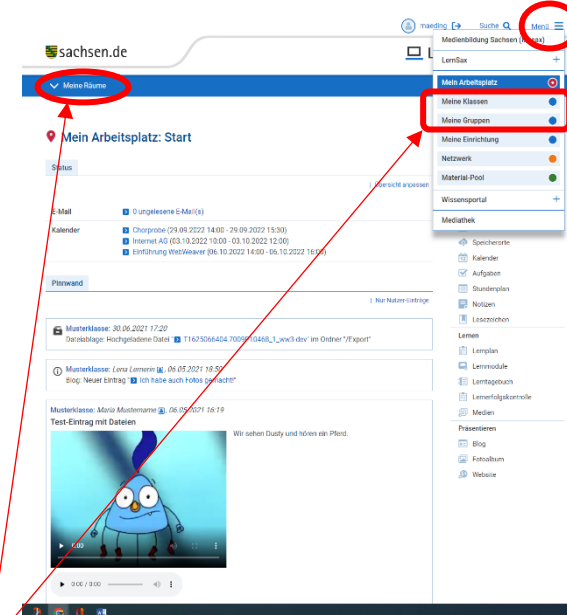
maedling Suche Menü

sachsen.de

Meine Räume

Medienbildung Sachsen (LernSax)

LernSax +

Mein Arbeitsplatz

Meine Klassen

Meine Gruppen

Meine Einrichtung

Netzwerk

Material-Pool

Wissensportal +

Mediathek

Mein Arbeitsplatz: Start

Status

| Übersicht anpassen

E-Mail 0 ungelesene E-Mail(s)

Kalender Chorprobe (29.09.2022 14:00 - 29.09.2022 15:30)
Internet AG (03.10.2022 10:00 - 03.10.2022 12:00)
Einführung WebWeaver (06.10.2022 14:00 - 06.10.2022 16:00)

Pinnwand

| Nur Nutzer-Einträge

Musterklasse: 30.06.2021 17:20
Dateiablage: Hochgeladene Datei T1625066404.7009810468_1_wx3.dev' im Ordner "/Export"

Musterklasse: Lena Lernerin, 06.05.2021 18:50
Blog: Neuer Eintrag "Ich habe auch Fotos gemacht!"

Musterklasse: Maria Mustername, 06.05.2021 16:19
Test-Eintrag mit Dateien

Wir sehen Dusty und hören ein Pferd.

0:00

0:00 / 0:00

Speicherorte
Kalender
Aufgaben
Stundenplan
Notizen
Lesezeichen

Lernen
Lernplan
Lernmodule
Lerntagebuch
Lernerfolgskontrolle
Medien

Präsentieren
Blog
Fotoalbum
Website